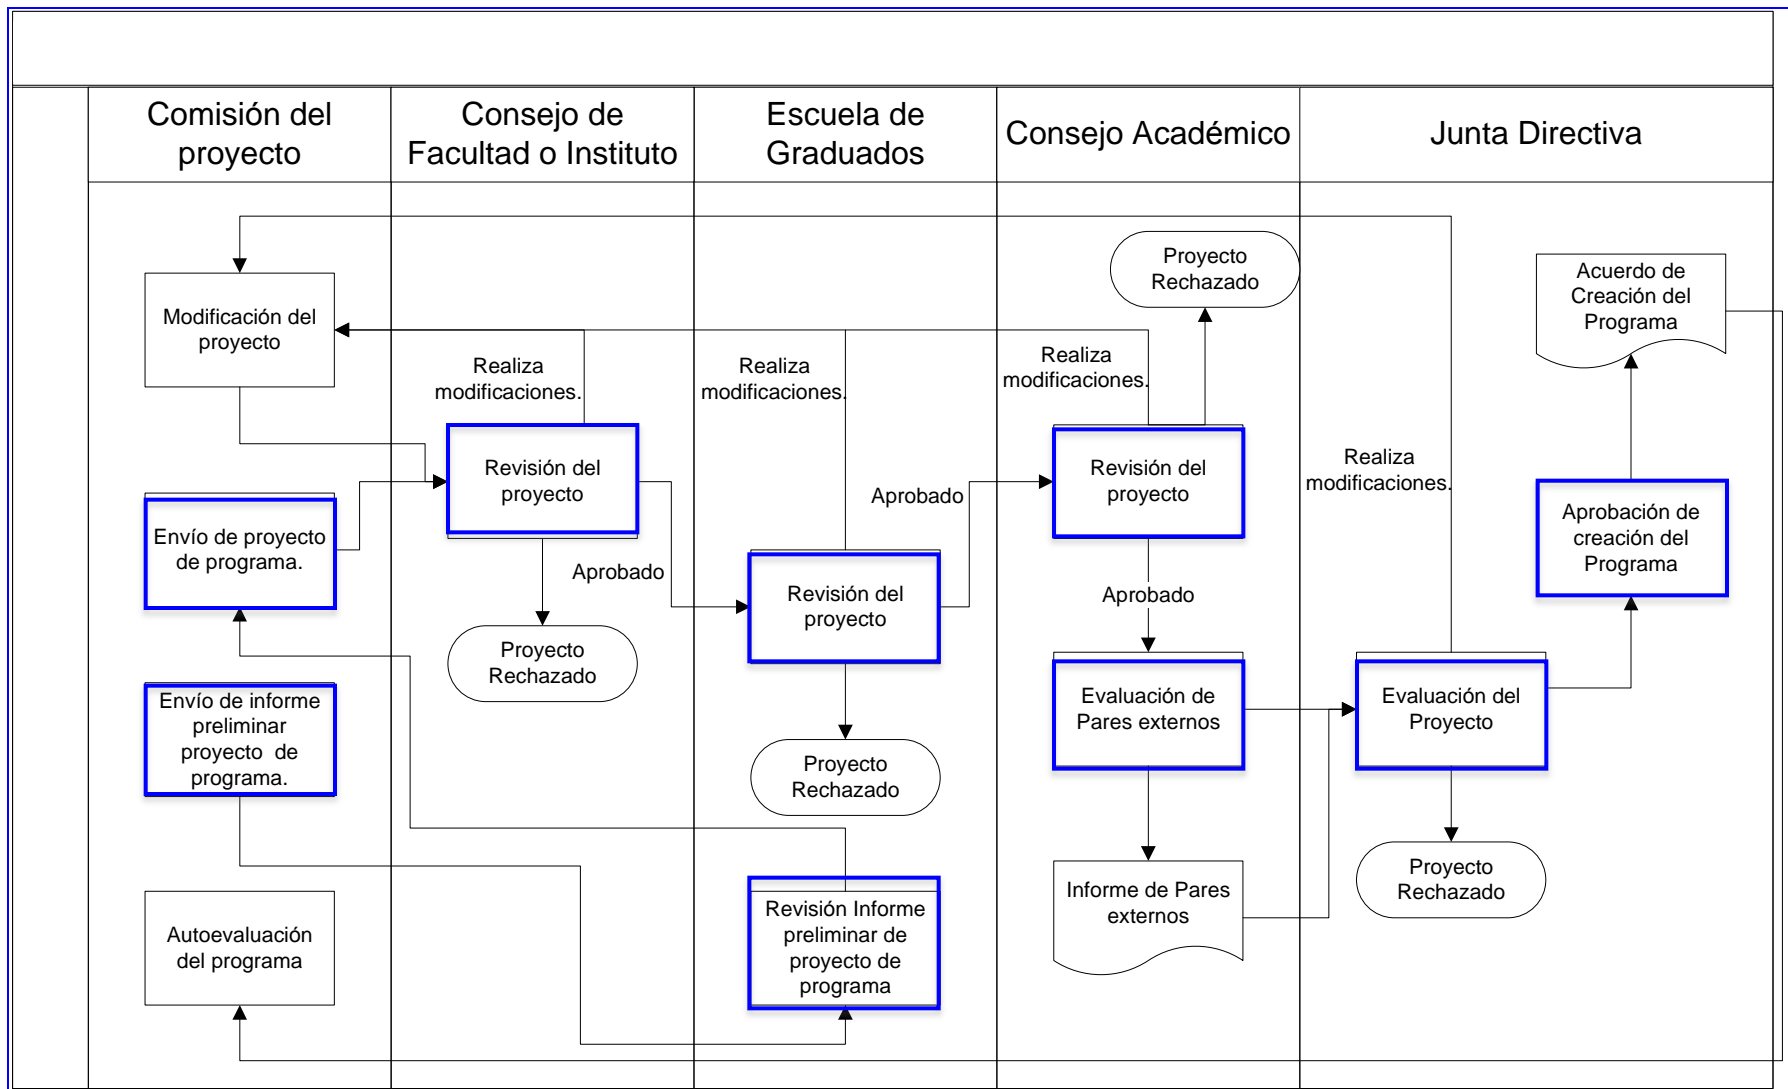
Comisión del proyecto

Consejo de Facultad o Instituto

Escuela de Graduados

Consejo Académico

Junta Directiva

Modificación del proyecto

Envío de proyecto de programa.

Envío de informe preliminar proyecto de programa.

Autoevaluación del programa

Realiza modificaciones.

Revisión del proyecto

Aprobado

Proyecto Rechazado

Realiza modificaciones.

Aprobado

Revisión del proyecto

Proyecto Rechazado

Revisión Informe preliminar de proyecto de programa

Proyecto Rechazado

Realiza modificaciones.

Revisión del proyecto

Aprobado

Evaluación de Pares externos

Informe de Pares externos

Realiza modificaciones.

Evaluación del Proyecto

Proyecto Rechazado

Acuerdo de Creación del Programa

Aprobación de creación del Programa